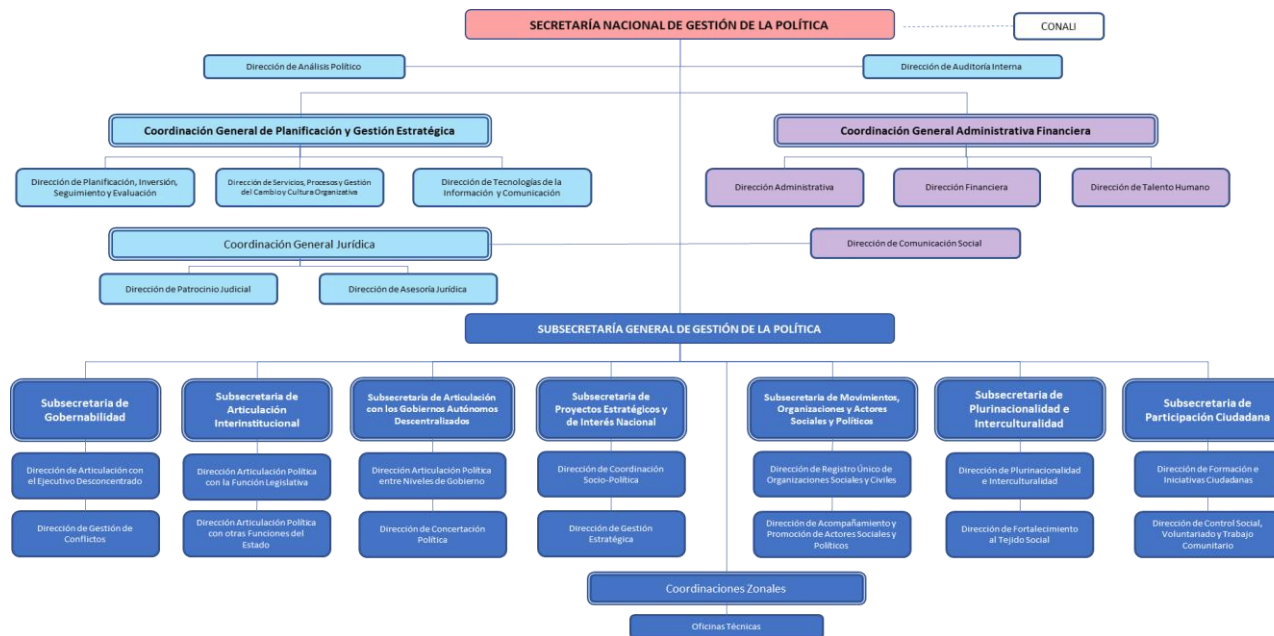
SECRETARÍA NACIONAL DE GESTIÓN DE LA POLÍTICA

CONALI

Dirección de Análisis Político

Dirección de Auditoría Interna

Coordinación General de Planificación y Gestión Estratégica

Dirección de Planificación, Inversión, Seguimiento y Evaluación

Dirección de Servicios, Procesos y Gestión del Cambio y Cultura Organizativa

Dirección de Tecnologías de la Información y Comunicación

Coordinación General Administrativa Financiera

Dirección Administrativa

Dirección Financiera

Dirección de Talento Humano

Coordinación General Jurídica

Dirección de Patrocinio Judicial

Dirección de Asesoría Jurídica

Dirección de Comunicación Social

SUBSECRETARÍA GENERAL DE GESTIÓN DE LA POLÍTICA

Subsecretaria de Gobernabilidad

Dirección de Articulación con el Ejecutivo Desconcentrado

Dirección de Gestión de Conflictos

Subsecretaria de Articulación Interinstitucional

Dirección Articulación Política con la Función Legislativa

Dirección Articulación Política con otras Funciones del Estado

Subsecretaria de Articulación con los Gobiernos Autónomos Descentralizados

Dirección Articulación Política entre Niveles de Gobierno

Dirección de Concertación Política

Subsecretaria de Proyectos Estratégicos y de Interés Nacional

Dirección de Coordinación Socio-Política

Dirección de Gestión Estratégica

Subsecretaria de Movimientos, Organizaciones y Actores Sociales y Políticos

Dirección de Registro Único de Organizaciones Sociales y Civiles

Dirección de Acompañamiento y Promoción de Actores Sociales y Políticos

Subsecretaria de Plurinacionalidad e Interculturalidad

Dirección de Plurinacionalidad e Interculturalidad

Dirección de Fortalecimiento al Tejido Social

Subsecretaria de Participación Ciudadana

Dirección de Formación e Iniciativas Ciudadanas

Dirección de Control Social, Voluntariado y Trabajo Comunitario

Coordinaciones Zonales

Oficinas Técnicas